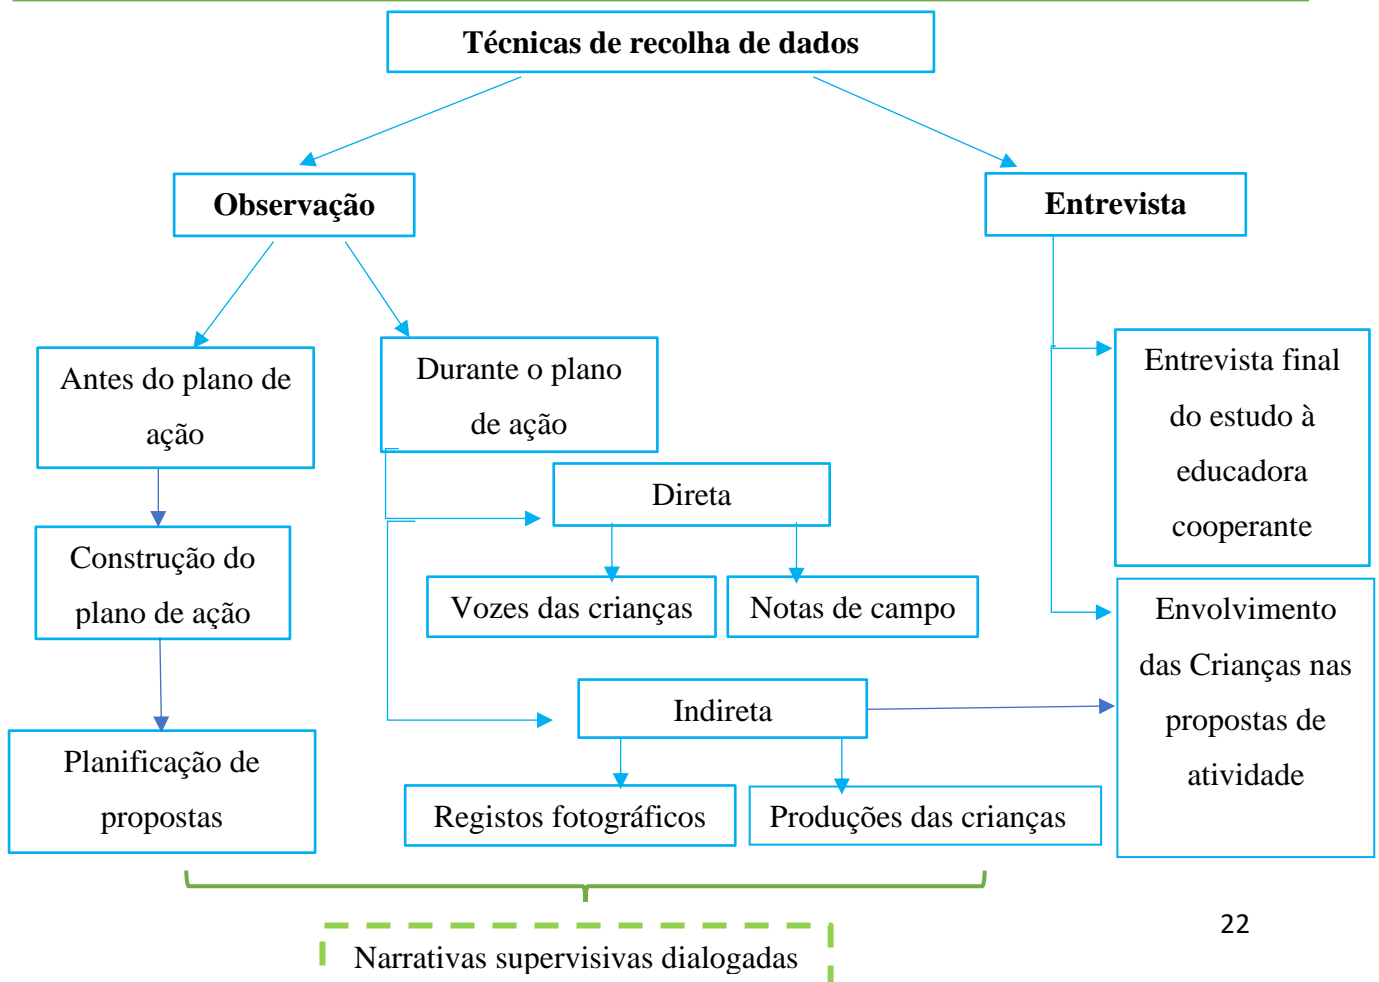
Técnicas de recolha de dados

Observação

Entrevista

Antes do plano de ação

Durante o plano de ação

Entrevista final do estudo à educadora cooperante

Direta

Construção do plano de ação

Vozes das crianças

Notas de campo

Envolvimento das Crianças nas propostas de atividade

Indireta

Planificação de propostas

Registos fotográficos

Produções das crianças

Narrativas supervisivas dialogadas

22